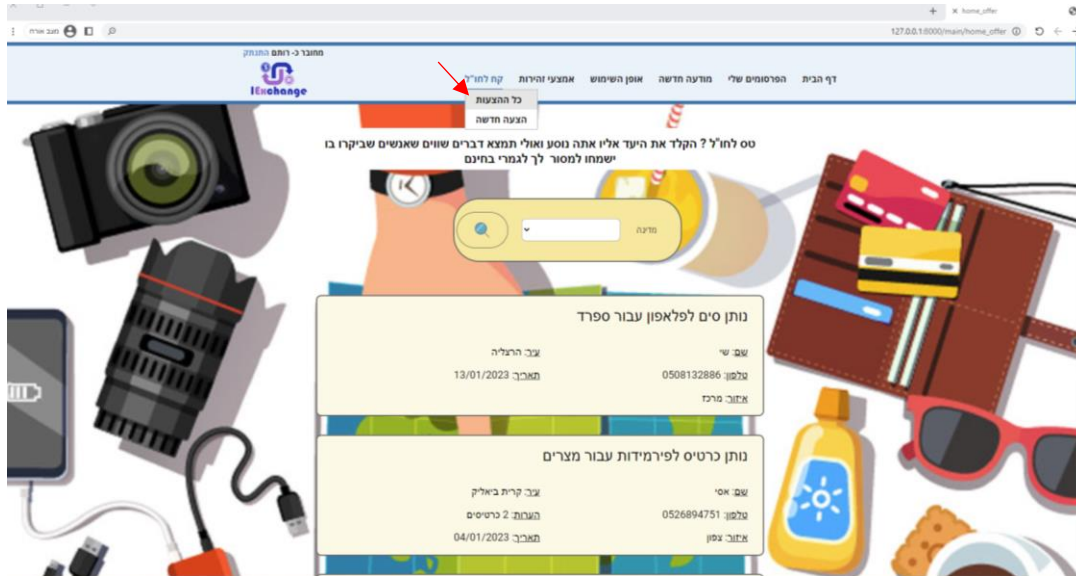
home_offer
127.0.0.1:8000/main/home_offer
חוגג אורח
מחובר כ- רותם התנתק
IExchange
דף הבית הפרסומים שלי מודעה חדשה אופן השימוש אמצעי זהירות קח לחו"ל
כל ההצעות
הצעה חדשה
טס לחו"ל ? הקלד את היעד אליו אתה נוסע ואולי תמצא דברים שווים שאנשים שביקרו בו ישמחו למסור לך לגמרי בחינם
מדינה
נותן סים לפלאפון עבור ספרד
שם: שי
ציר: הרצליה
טלפון: 0508132886
תאריך: 13/01/2023
איזור: מרכז
נותן כרטיס לפירמידות עבור מצרים
שם: אסי
ציר: קרית ביאליק
טלפון: 0526894751
הערות: 2 כרטיסים
איזור: צפון
תאריך: 04/01/2023